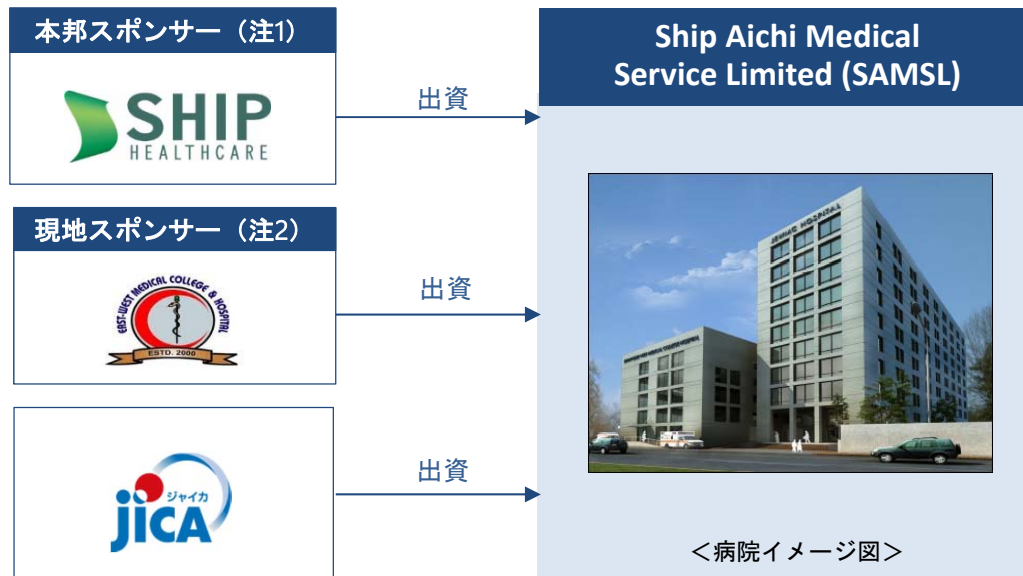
本邦スポンサー（注1）

SHIP HEALTHCARE

出資

Ship Aichi Medical Service Limited (SAMSL)

現地スポンサー（注2）

EAST-WEST MEDICAL COLLEGE & HOSPITAL ESTD. 2000

出資

jica ジャイカ

出資

＜病院イメージ図＞